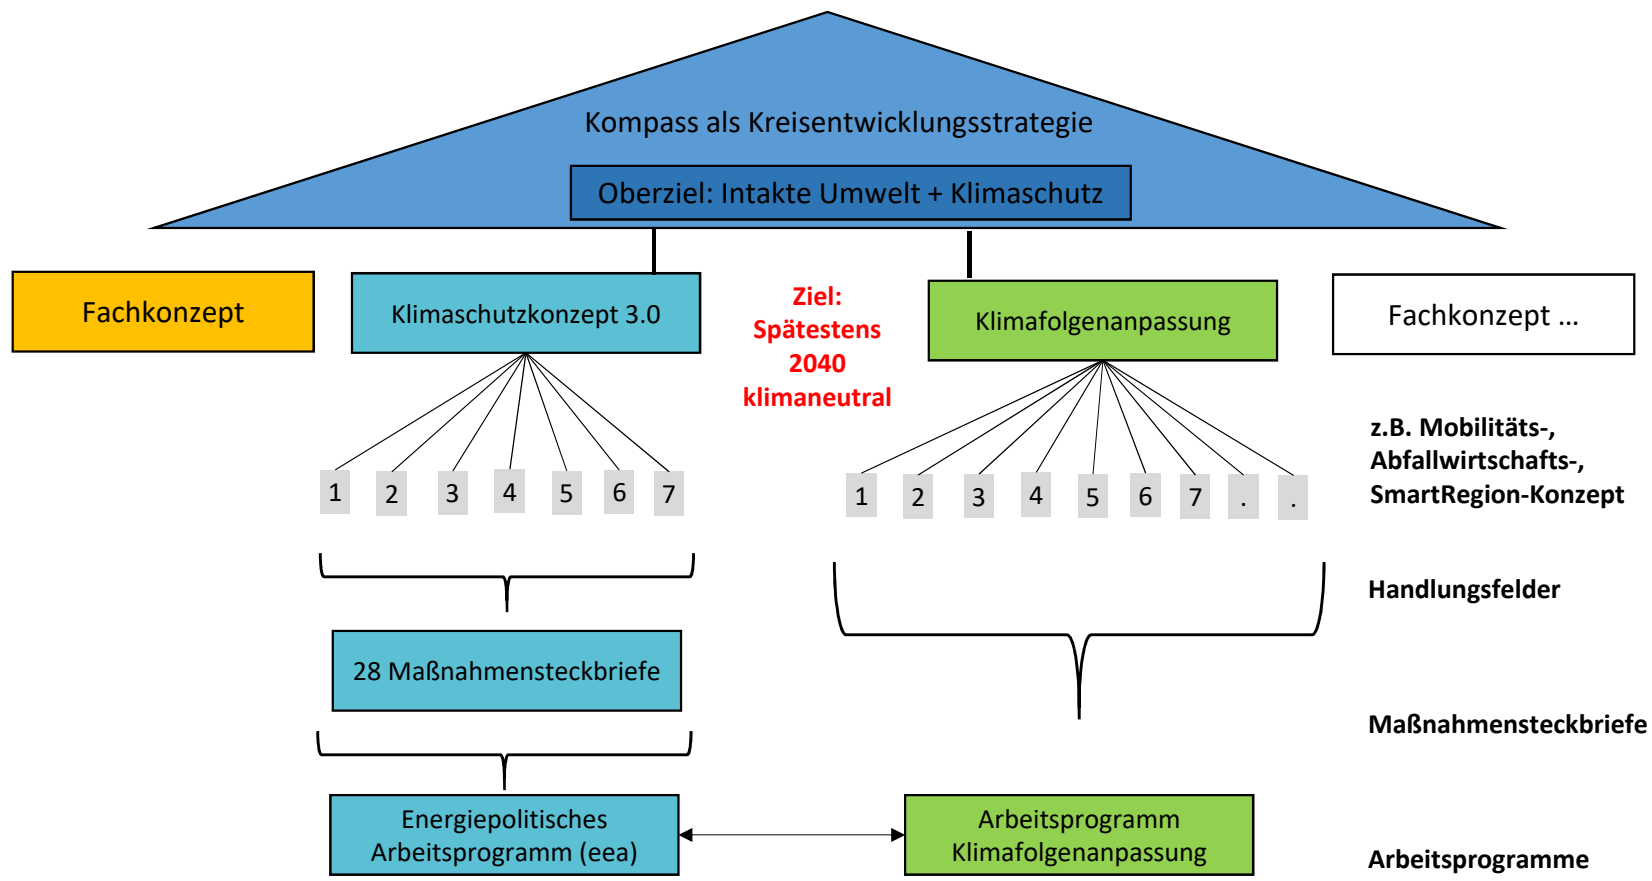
Kompass als Kreisentwicklungsstrategie

Oberziel: Intakte Umwelt + Klimaschutz

Fachkonzept

Klimaschutzkonzept 3.0

Ziel: Spätestens 2040 klimaneutral

Klimafolgenanpassung

Fachkonzept ...

1 2 3 4 5 6 7

1 2 3 4 5 6 7 . .

z.B. Mobilitäts-, Abfallwirtschafts-, SmartRegion-Konzept

Handlungsfelder

28 Maßnahmensteckbriefe

Maßnahmensteckbriefe

Energiepolitisches Arbeitsprogramm (eea)

Arbeitsprogramm Klimafolgenanpassung

Arbeitsprogramme